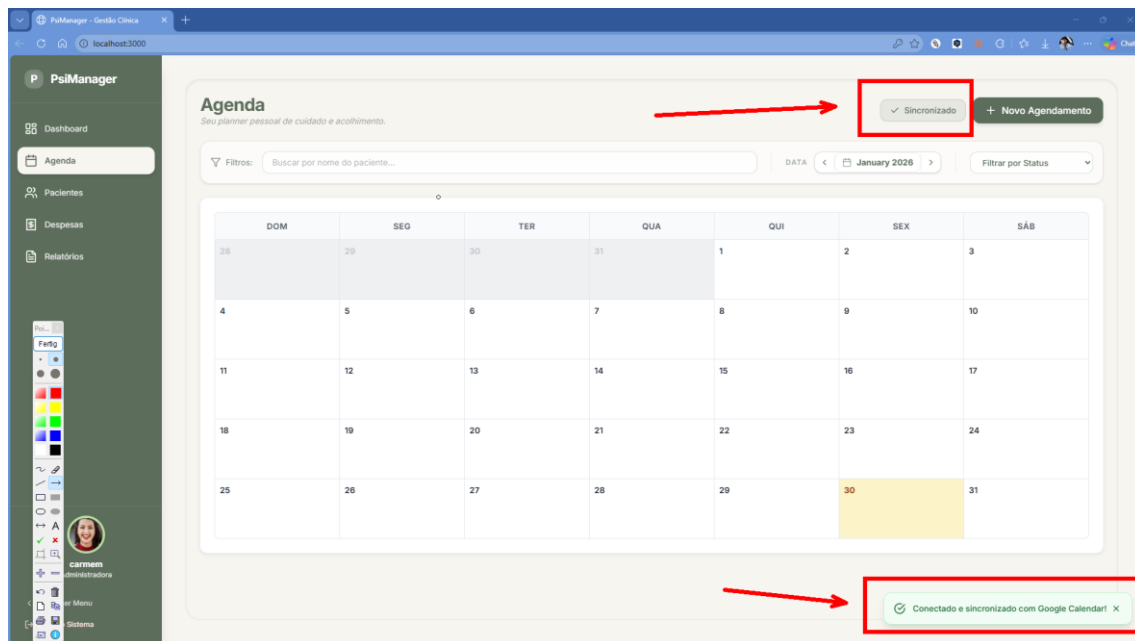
PsiManager - Gestão Clínica

localhost:3000

Chat

PsiManager

Dashboard

Agenda

Pacientes

Despesas

Relatórios

Psi...

Fertig

carmem

administradora

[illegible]r Menu

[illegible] Sistema

Agenda

Seu planner pessoal de cuidado e acolhimento.

Sincronizado

+ Novo Agendamento

Filtros:

Buscar por nome do paciente...

DATA

January 2026

Filtrar por Status

| DOM | SEG | TER | QUA | QUI | SEX | SÁB |
|---|---|---|---|---|---|---|
| 28 | 29 | 30 | 31 | 1 | 2 | 3 |
| 4 | 5 | 6 | 7 | 8 | 9 | 10 |
| 11 | 12 | 13 | 14 | 15 | 16 | 17 |
| 18 | 19 | 20 | 21 | 22 | 23 | 24 |
| 25 | 26 | 27 | 28 | 29 | 30 | 31 |

Conectado e sincronizado com Google Calendar!